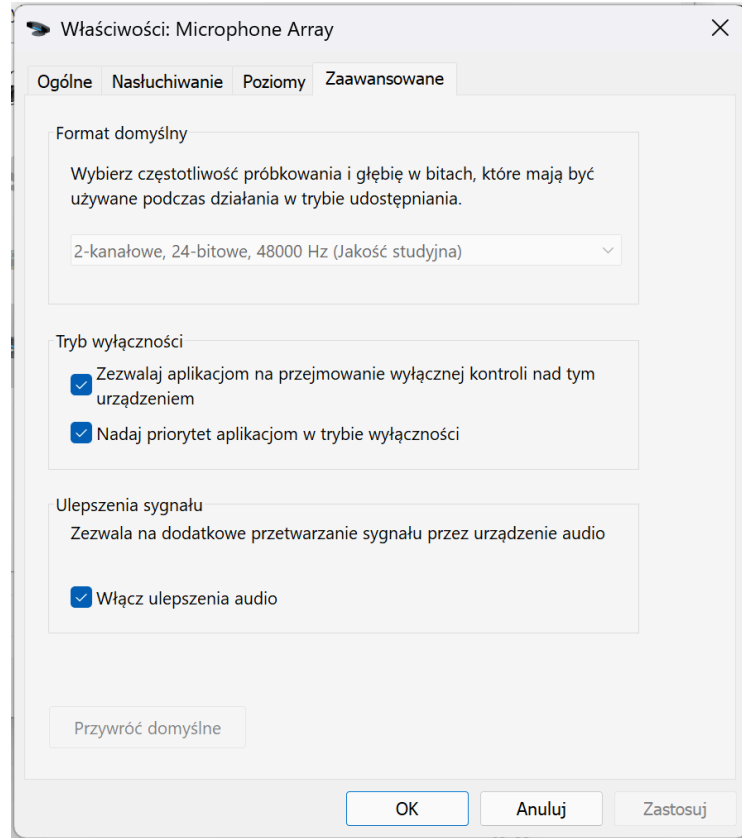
Właściwości: Microphone Array

Ogólne | Nasłuchiwanie | Poziomy | Zaawansowane

Format domyślny

Wybierz częstotliwość próbkowania i głębię w bitach, które mają być używane podczas działania w trybie udostępniania.

2-kanałowe, 24-bitowe, 48000 Hz (Jakość studyjna)

Tryb wyłączności

Zezwalaj aplikacjom na przejmowanie wyłącznej kontroli nad tym urządzeniem

Nadaj priorytet aplikacjom w trybie wyłączności

Ulepszenia sygnału

Zezwala na dodatkowe przetwarzanie sygnału przez urządzenie audio

Włącz ulepszenia audio

Przywróć domyślne

OK | Anuluj | Zastosuj